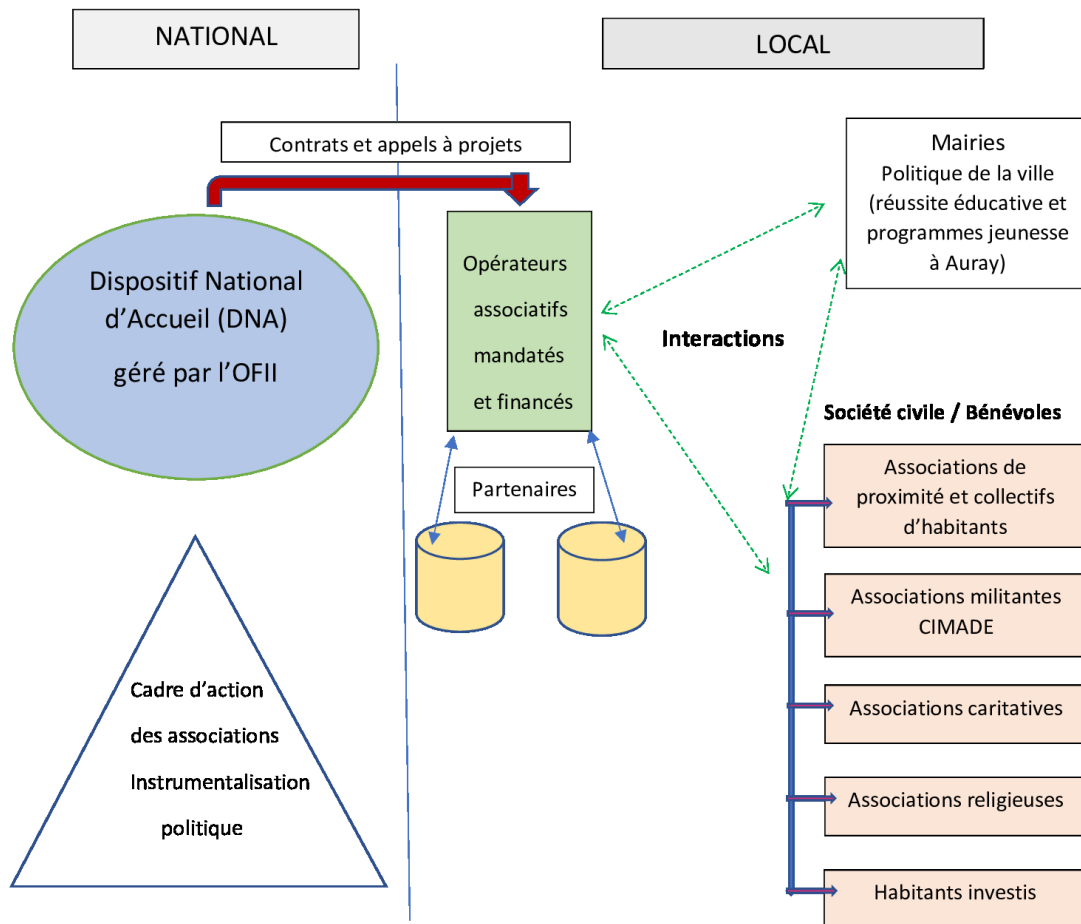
NATIONAL

LOCAL

Contrats et appels à projets

Mairies
Politique de la ville
(réussite éducative et programmes jeunesse à Auray)

Dispositif National d'Accueil (DNA)
géré par l'OFII

Opérateurs associatifs mandatés et financés

Interactions

Société civile / Bénévoles

Partenaires

Associations de proximité et collectifs d'habitants

Associations militantes CIMADE

Cadre d'action des associations Instrumentalisation politique

Associations caritatives

Associations religieuses

Habitants investis